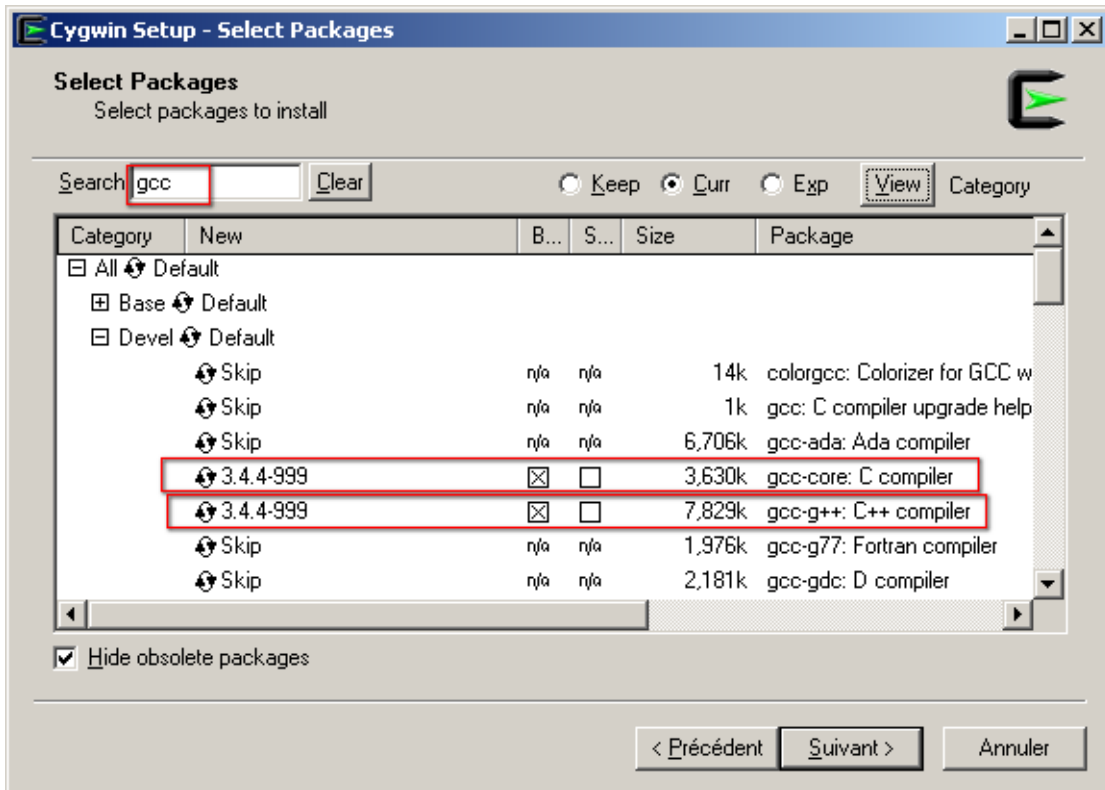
Cygwin Setup - Select Packages

Select Packages
Select packages to install

Search gcc Clear

Keep Curr Exp View Category

| Category | New | B... | S... | Size | Package |
|---|---|---|---|---|---|
| ⊟ All Default | | | | | |
| ⊞ Base Default | | | | | |
| ⊟ Devel Default | | | | | |
| | Skip | n/a | n/a | 14k | colorgcc: Colorizer for GCC w |
| | Skip | n/a | n/a | 1k | gcc: C compiler upgrade help |
| | Skip | n/a | n/a | 6,706k | gcc-ada: Ada compiler |
| | 3.4.4-999 | ☒ | ☐ | 3,630k | gcc-core: C compiler |
| | 3.4.4-999 | ☒ | ☐ | 7,829k | gcc-g++: C++ compiler |
| | Skip | n/a | n/a | 1,976k | gcc-g77: Fortran compiler |
| | Skip | n/a | n/a | 2,181k | gcc-gdc: D compiler |

Hide obsolete packages

< Précédent Suivant > Annuler